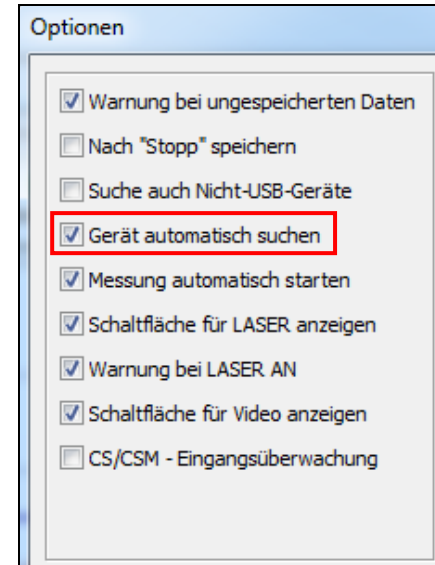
Optionen

Warnung bei ungespeicherten Daten

Nach "Stopp" speichern

Suche auch Nicht-USB-Geräte

Gerät automatisch suchen

Messung automatisch starten

Schaltfläche für LASER anzeigen

Warnung bei LASER AN

Schaltfläche für Video anzeigen

CS/CSM - Eingangsüberwachung